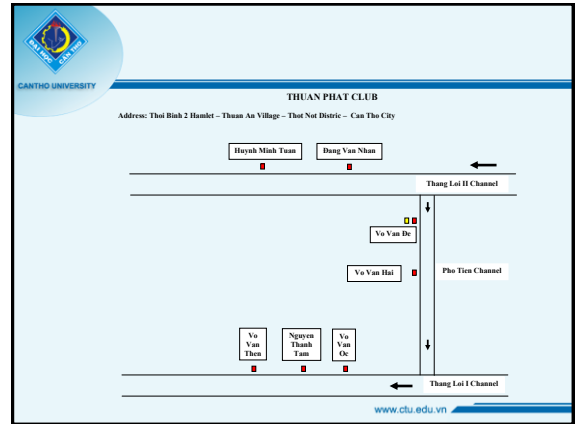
ĐẠI HỌC CẦN THƠ

CANTHO UNIVERSITY

THUAN PHAT CLUB

Address: Thoi Binh 2 Hamlet – Thuan An Village – Thot Not Distric – Can Tho City

Huynh Minh Tuan

Dang Van Nhan

Thang Loi II Channel

Vo Van De

Vo Van Hai

Pho Tien Channel

Vo Van Then

Nguyen Thanh Tam

Vo Van Oc

Thang Loi I Channel

www.ctu.edu.vn